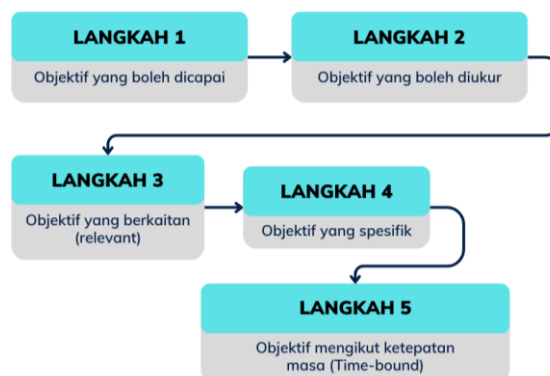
LANGKAH 1
Objektif yang boleh dicapai

LANGKAH 2
Objektif yang boleh diukur

LANGKAH 3
Objektif yang berkaitan (relevant)

LANGKAH 4
Objektif yang spesifik

LANGKAH 5
Objektif mengikut ketepatan masa (Time-bound)